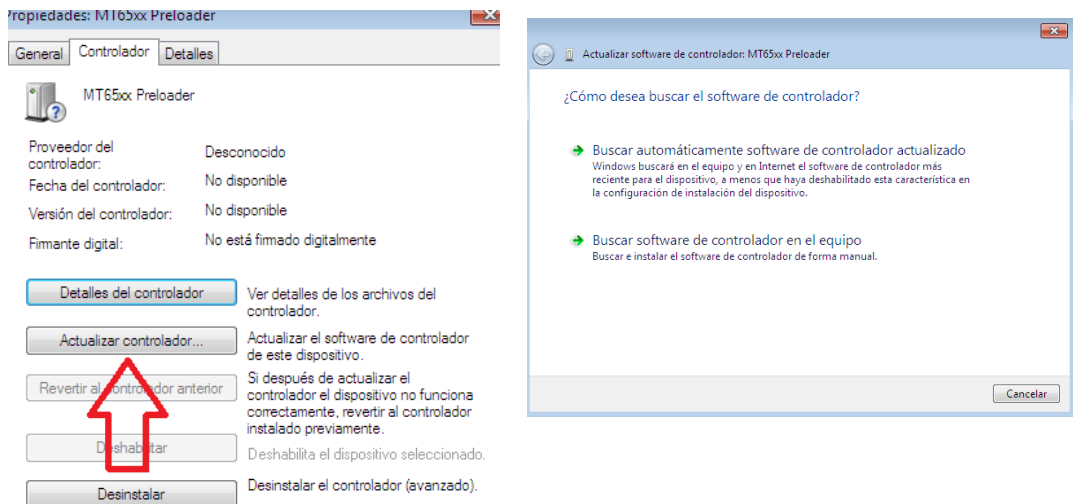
Propiedades: MT65xx Preloader

General | Controlador | Detalles

MT65xx Preloader

Proveedor del controlador: Desconocido
Fecha del controlador: No disponible
Versión del controlador: No disponible
Firmante digital: No está firmado digitalmente

Detalles del controlador
Ver detalles de los archivos del controlador.

Actualizar controlador...
Actualizar el software de controlador de este dispositivo.

Revertir al controlador anterior
Si después de actualizar el controlador el dispositivo no funciona correctamente, revertir al controlador instalado previamente.

Deshabilitar
Deshabilita el dispositivo seleccionado.

Desinstalar
Desinstalar el controlador (avanzado).

Actualizar software de controlador: MT65xx Preloader

¿Cómo desea buscar el software de controlador?

Buscar automáticamente software de controlador actualizado
Windows buscará en el equipo y en Internet el software de controlador más reciente para el dispositivo, a menos que haya deshabilitado esta característica en la configuración de instalación del dispositivo.

Buscar software de controlador en el equipo
Buscar e instalar el software de controlador de forma manual.

Cancelar